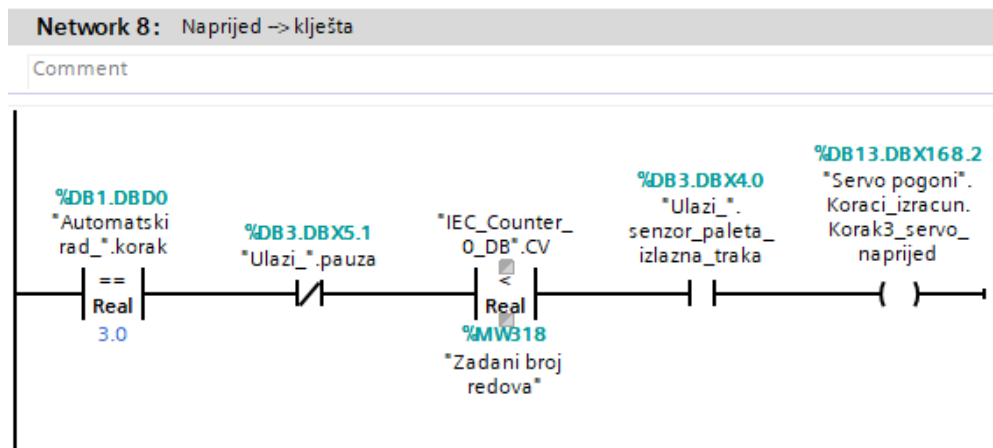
Network 8: Naprijed --> kliješta

Comment

%DB1.DBD0
"Automatski rad_".korak
==
Real
3.0

%DB3.DBX5.1
"Ulazi_".pauza

"IEC_Counter_0_DB".CV
<
Real
%MW318
"Zadani broj redova"

%DB3.DBX4.0
"Ulazi_".senzor_paleta_izlazna_traka

%DB13.DBX168.2
"Servo pogoni".Koraci_izracun.Korak3_servo_naprijed